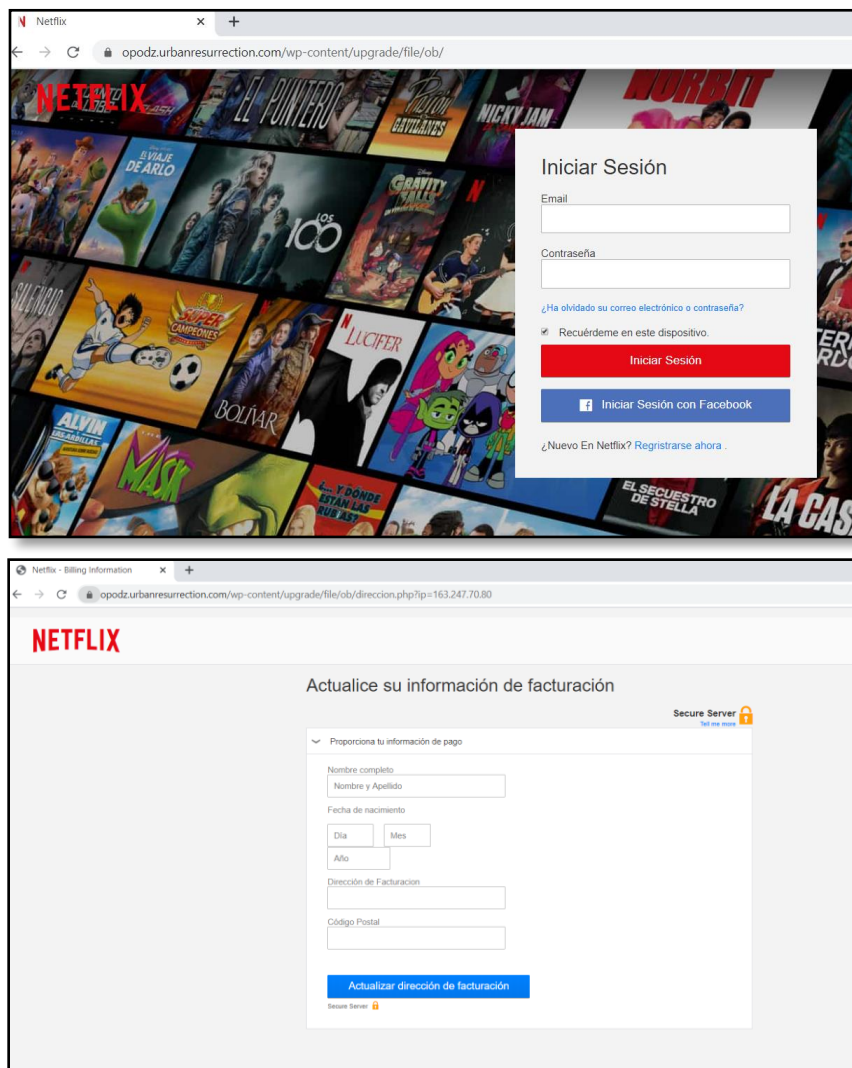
Netflix ×
opodz.urbanresurrection.com/wp-content/upgrade/file/ob/

NETFLIX

EL PUNTERO
EL VIAJE DE ARLO
LOS 100
GRAVITY FALLS
NICKY JAM
NORBIT
SILENCIO
SUPER CAMPEONES
LUCIFER
BOLÍVAR
ALVIN Y LAS ARDILLAS
MASK
EL SECUESTRO DE STELLA
LA CAS

Iniciar Sesión
Email
Contraseña
¿Ha olvidado su correo electrónico o contraseña?
Recuérdeme en este dispositivo.
Iniciar Sesión
Iniciar Sesión con Facebook
¿Nuevo En Netflix? Registrarse ahora .

Netflix - Billing Information ×
opodz.urbanresurrection.com/wp-content/upgrade/file/ob/direccion.php?ip=163.247.70.80

NETFLIX

Actualice su información de facturación
Secure Server
Tell me more
Proporciona tu información de pago
Nombre completo
Nombre y Apellido
Fecha de nacimiento
Día
Mes
Año
Dirección de Facturacion
Código Postal
Actualizar dirección de facturación
Secure Server